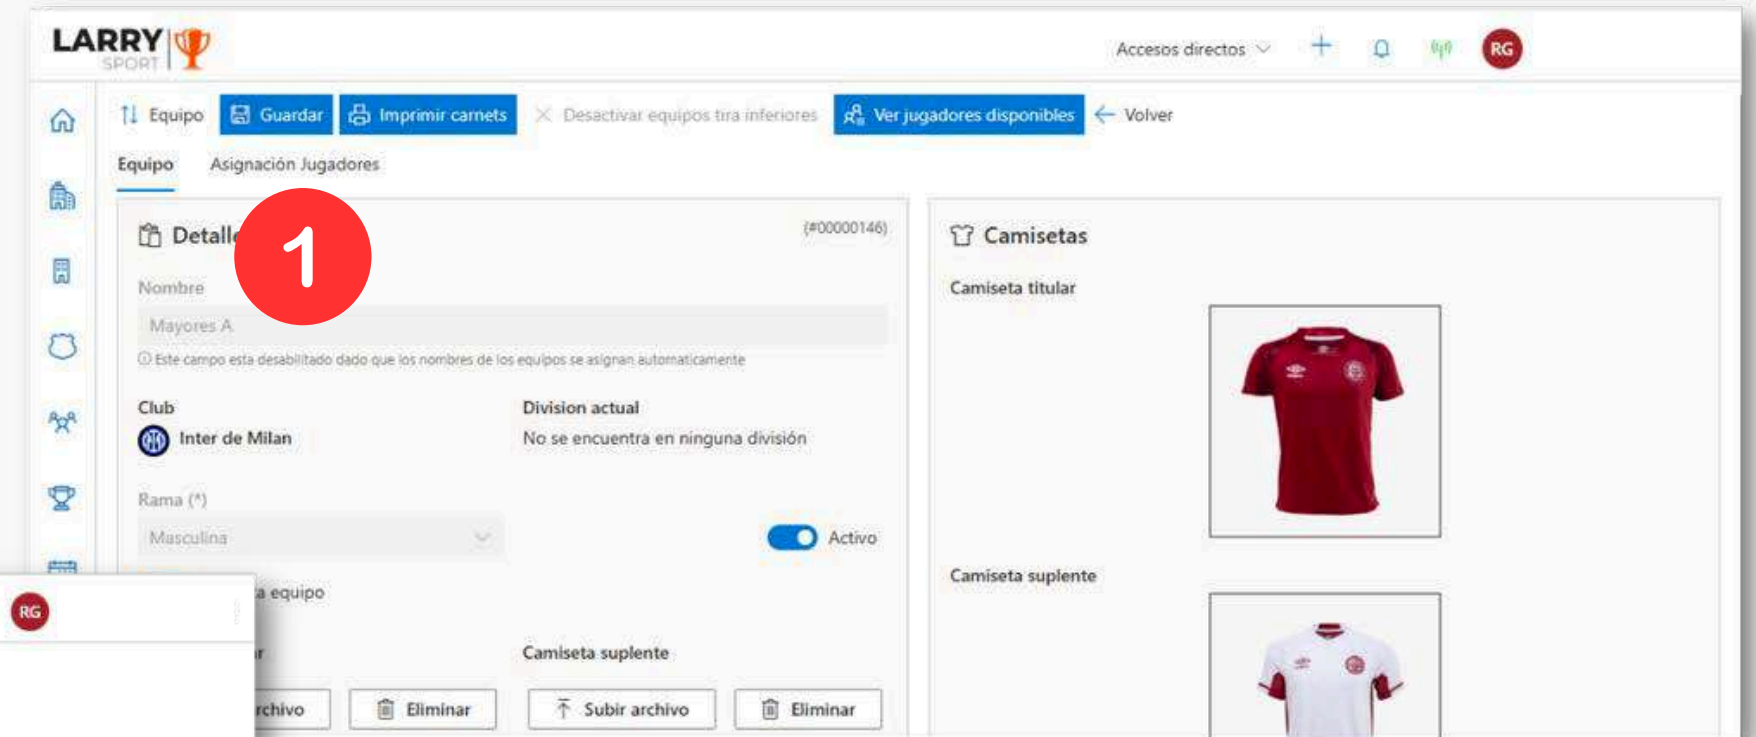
LARRY SPORT

Accesos directos RG

Equipo Guardar Imprimir carnets Desactivar equipos tira inferiores Ver jugadores disponibles Volver

Equipo Asignación Jugadores

Detall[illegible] (#00000146)

1

Nombre

Mayores A

Este campo esta deshabilitado dado que los nombres de los equipos se asignan automaticamente

Club
Inter de Milan

Division actual
No se encuentra en ninguna división

Rama (*)
Masculina

Activo

RG

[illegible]a equipo

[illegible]r

Camiseta suplente

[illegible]rchivo Eliminar Subir archivo Eliminar

Camisetas

Camiseta titular

Camiseta suplente